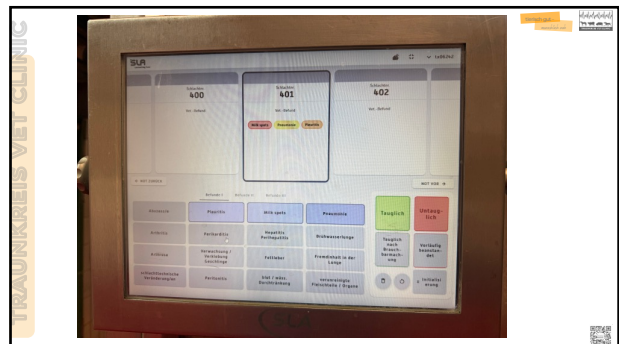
TRAUNKREIS VET CLINIC

SLR

Schlachtnr.
400
Vet. Befund

Schlachtnr.
401
Vet. Befund
Milk spots
Pneumonie
Hepatitis

Schlachtnr.
402
Vet. Befund

NOT CHECK

NOT SURE

Befunde 1
Befunde 2
Befunde 3

Hepatitis
Milk spots
Pneumonie

Perikarditis
Hepatitis Perihepatitis
Brühwasserlunge

Tauglich
Untauglich

Verwachsung / Verletzung Bauchfrage
Fettleber
Fremdinhalt in der Lunge

Tauglich nach Brauchbarmachung
Vorläufig beanstandet

Peritonitis
Blut / Wässr. Durchtränkung
Veränderungen / Platzschaden / Organe

Initialisierung